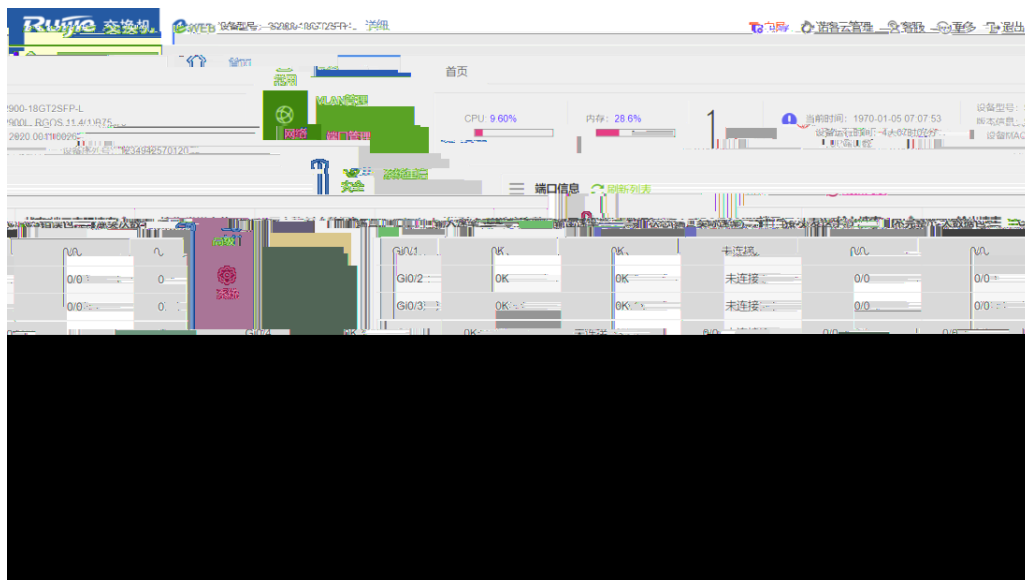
Ruijie 交换机 eWEB 设备型号：S2900-18GT2SFP-L 详细

问题 远程云管理 帮助 更多 退出

首页

系统 VLAN管理 网络 端口管理 安全 高级 系统

2900-18GT2SFP-L
900L RGOS 11.4(1)B75
2020.08

CPU: 9.60%
内存: 28.6%
当前时间: 1970-01-05 07:07:53
设备型号
设备MAC

端口信息 刷新列表

| | | | | | |
|---|---|---|---|---|---|
| Gi0/1 | 0K | 0K | 未连接 | 0/0 | 0/0 |
| Gi0/2 | 0K | 0K | 未连接 | 0/0 | 0/0 |
| Gi0/3 | 0K | 0K | 未连接 | 0/0 | 0/0 |
| Gi0/4 | 0K | 0K | 未连接 | 0/0 | 0/0 |